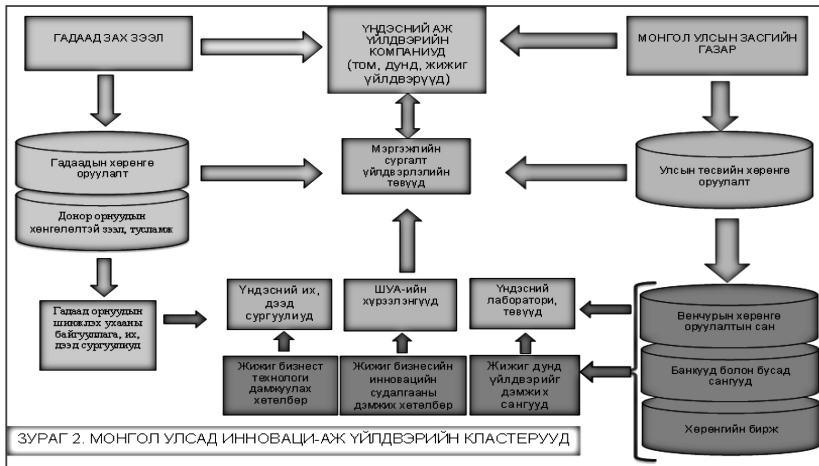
ГАДААД ЗАХ ЗЭЭЛ

ҮНДЭСНИЙ АЖ ҮЙЛДВЭРИЙН КОМПАНИУД (том, дунд, жижиг үйлдвэрүүд)

МОНГОЛ УЛСЫН ЗАСГИЙН ГАЗАР

Гадаадын хөрөнгө оруулалт

Донор орнуудын хөнгөлөлттэй зээл, тусламж

Мэргэжлийн сургалт үйлдвэрлэлийн төвүүд

Улсын төсвийн хөрөнгө оруулалт

Гадаад орнуудын шинжлэх ухааны байгууллага, их, дээд сургуулиуд

Үндэсний их, дээд сургуулиуд

ШУА-ийн хүрээлэнгүүд

Үндэсний лаборатори, төвүүд

Венчурын хөрөнгө оруулалтын сан

Банкууд болон бусад сангууд

Хөрөнгийн бирж

Жижиг бизнест технологи дамжуулах хөтөлбөр

Жижиг бизнесийн инновацийн судалгааны дэмжих хөтөлбөр

Жижиг дунд үйлдвэрийг дэмжих сангууд

ЗУРАГ 2. МОНГОЛ УЛСАД ИННОВАЦИ-АЖ ҮЙЛДВЭРИЙН КЛАСТЕРУУД